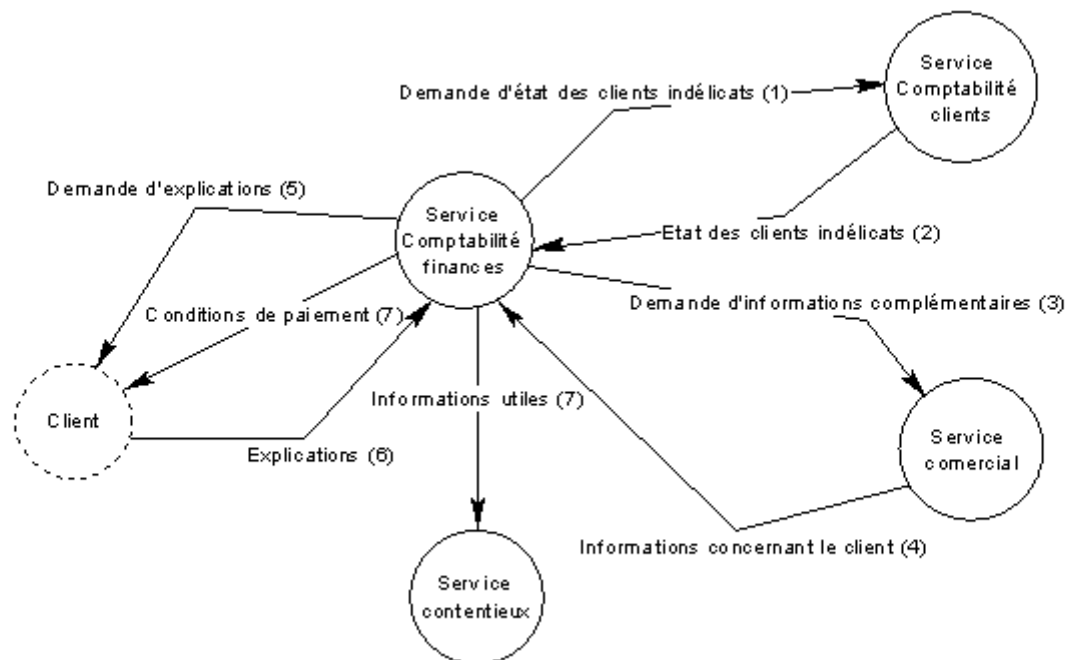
Demande d'état des clients indélicats (1)

Service Comptabilité clients

Demande d'explications (5)

Service Comptabilité finances

Etat des clients indélicats (2)

Demande d'informations complémentaires (3)

Conditions de paiement (7)

Client

Informations utiles (7)

Service comercial

Explications (6)

Informations concernant le client (4)

Service contentieux